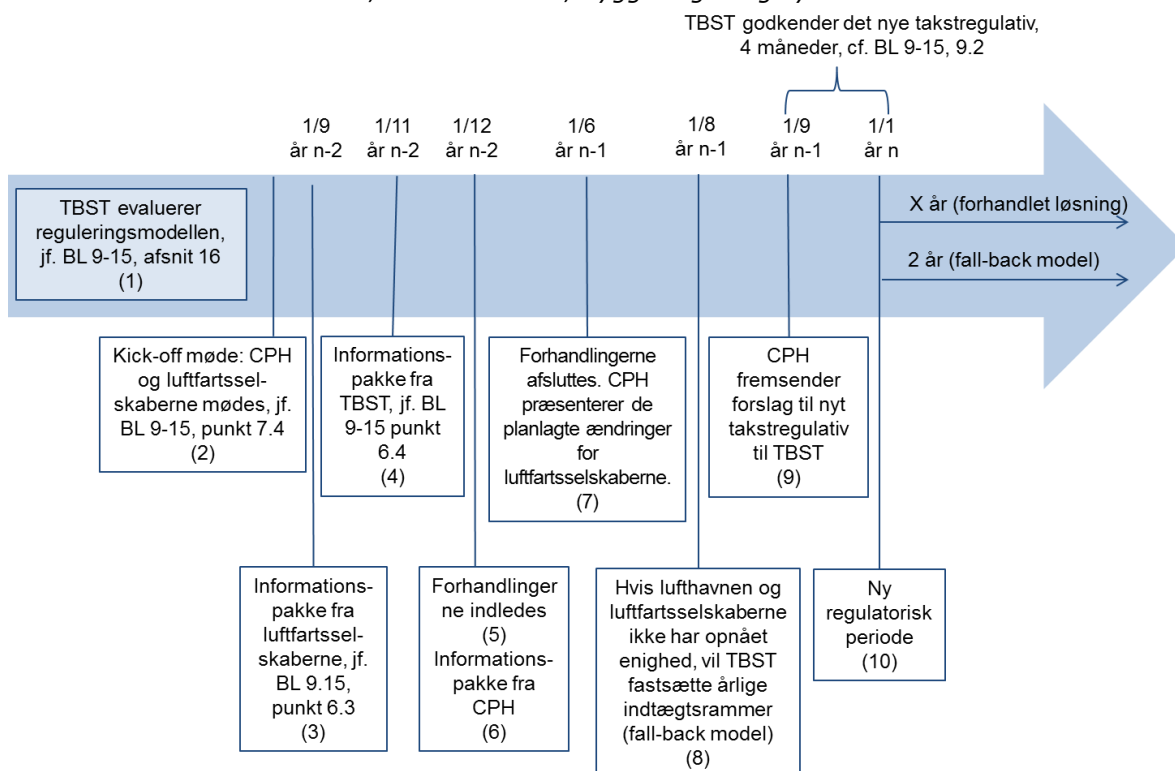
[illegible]

TBST godkender det nye takstregulativ, 4 måneder, cf. BL 9-15, 9.2

1/9 år n-2

1/11 år n-2

1/12 år n-2

1/6 år n-1

1/8 år n-1

1/9 år n-1

1/1 år n

TBST evaluerer reguleringsmodellen, jf. BL 9-15, afsnit 16 (1)

X år (forhandlet løsning)

2 år (fall-back model)

Kick-off møde: CPH og luftfartsselskaberne mødes, jf. BL 9-15, punkt 7.4 (2)

Informationspakke fra TBST, jf. BL 9-15 punkt 6.4 (4)

Forhandlingerne afsluttes. CPH præsenterer de planlagte ændringer for luftfartsselskaberne. (7)

CPH fremsender forslag til nyt takstregulativ til TBST (9)

Informationspakke fra luftfartsselskaberne, jf. BL 9.15, punkt 6.3 (3)

Forhandlingerne indledes (5) Informationspakke fra CPH (6)

Hvis lufthavnen og luftfartsselskaberne ikke har opnået enighed, vil TBST fastsætte årlige indtægtsrammer (fall-back model) (8)

Ny regulatorisk periode (10)